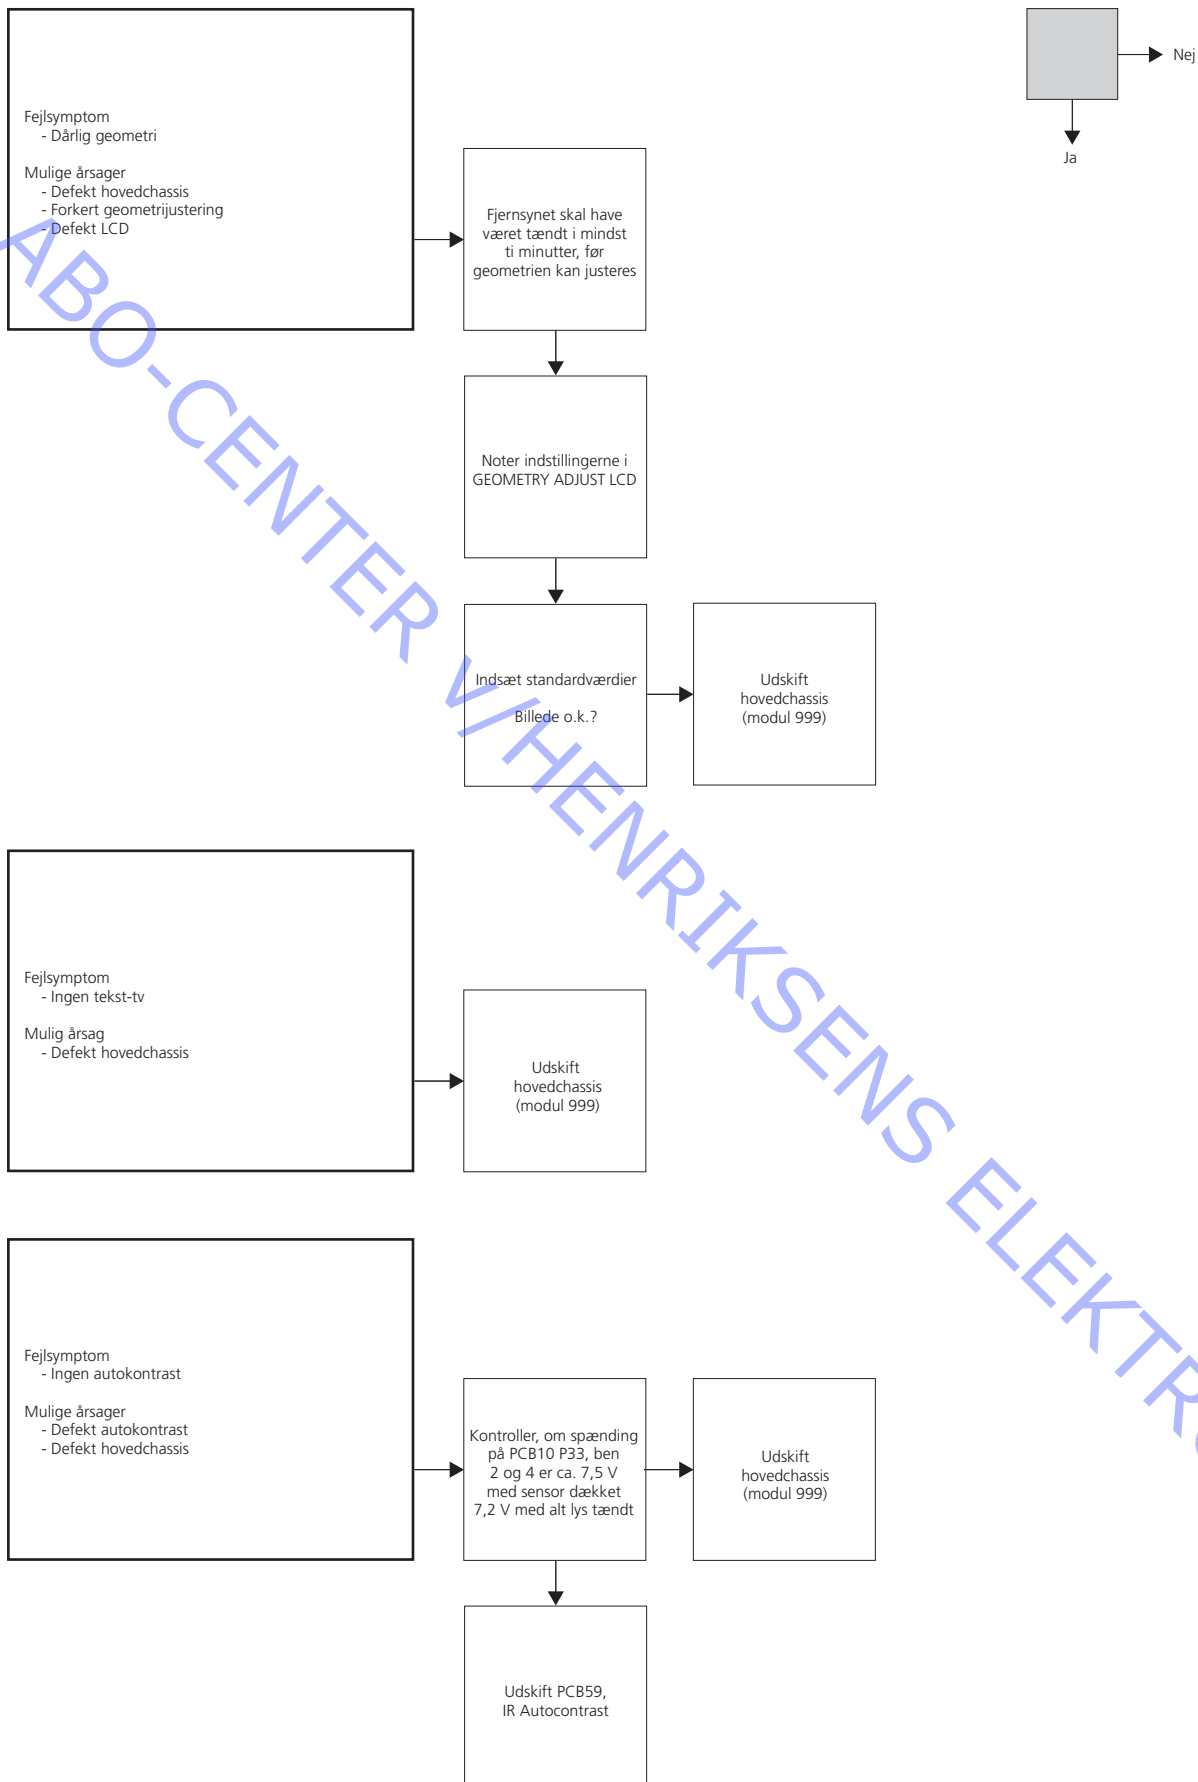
Nej

Ja

Fejlsymptom
- Dårlig geometri

Mulige årsager
- Defekt hovedchassis
- Forkert geometrijustering
- Defekt LCD

Fjernsynet skal have været tændt i mindst ti minutter, før geometrien kan justeres

Noter indstillingerne i GEOMETRY ADJUST LCD

Indsæt standardværdier

Billede o.k.?

Udskift hovedchassis (modul 999)

Fejlsymptom
- Ingen tekst-tv

Mulig årsag
- Defekt hovedchassis

Udskift hovedchassis (modul 999)

Fejlsymptom
- Ingen autokontrast

Mulige årsager
- Defekt autokontrast
- Defekt hovedchassis

Kontroller, om spænding på PCB10 P33, ben 2 og 4 er ca. 7,5 V med sensor dækket 7,2 V med alt lys tændt

Udskift hovedchassis (modul 999)

Udskift PCB59, IR Autocontrast

ABO-CENTER V/HENRIKSENS ELEKTR